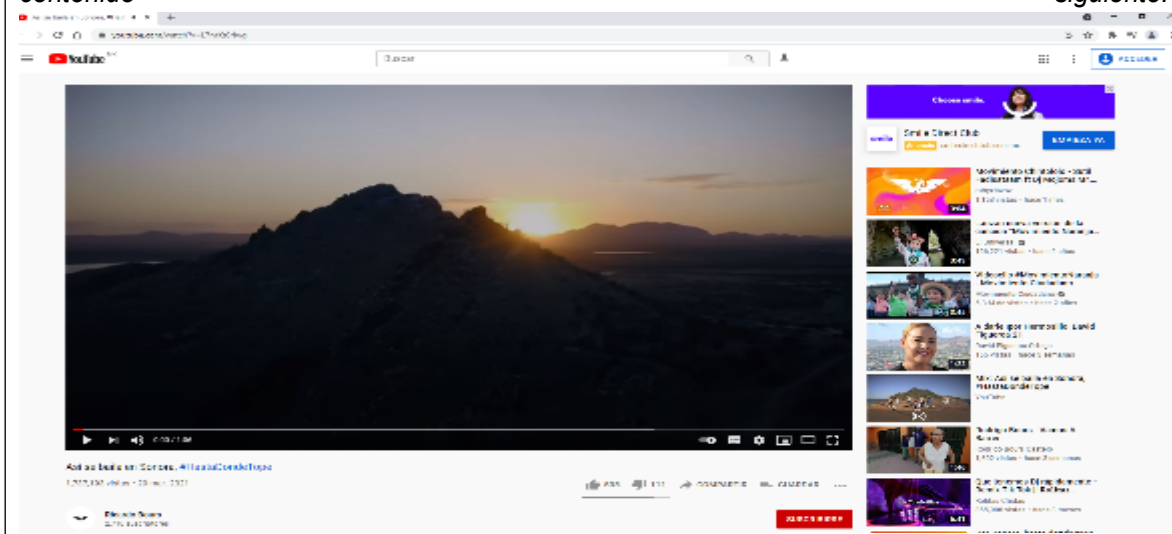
contenido

siguiente

YouTube

Buscar

ACCEDER

Choose smile.

Smile Direct Club

Anuncio

Así se baila en Sonora. #HastaDondeTope

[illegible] vistas • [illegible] 2021

SUSCRIBIRSE

Movimiento Ciudadano - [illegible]

Videoclip Miss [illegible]

A darle que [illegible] - David Figueroa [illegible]